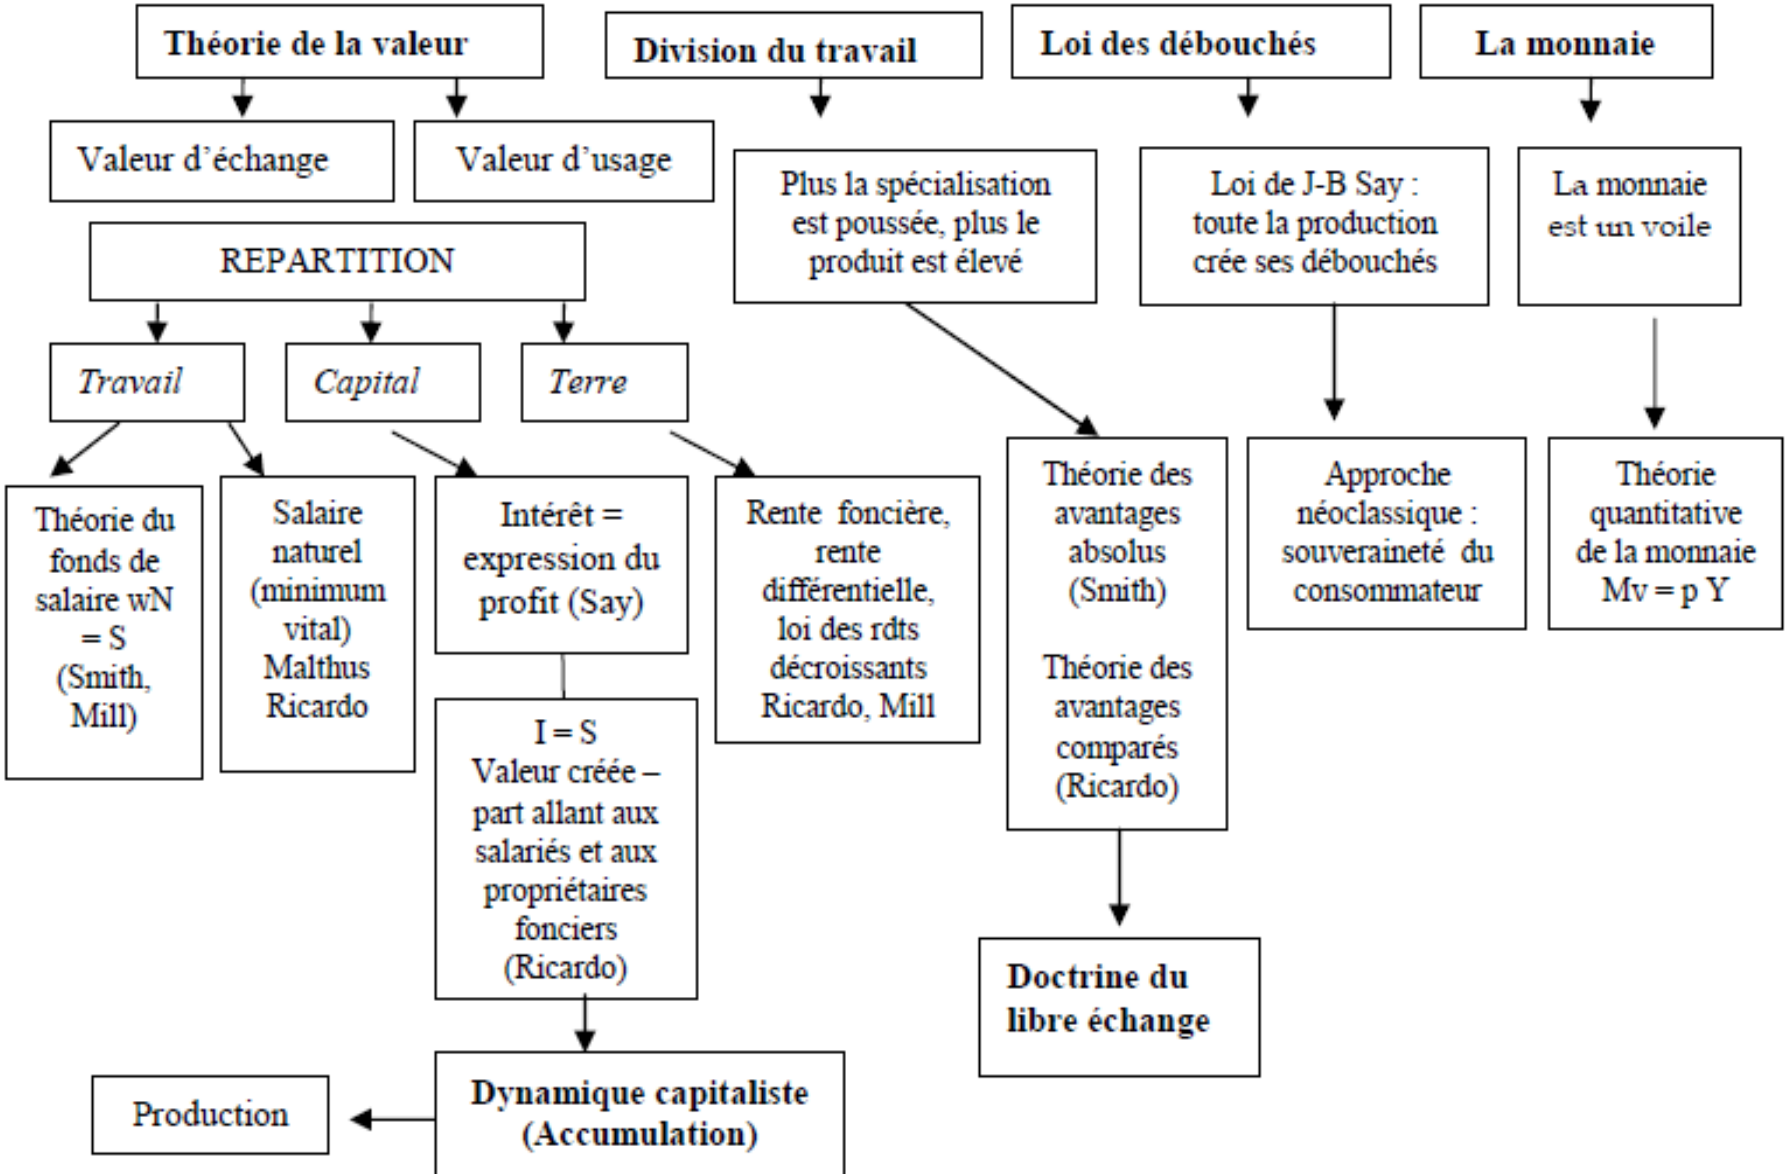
Théorie de la valeur

Division du travail

Loi des débouchés

La monnaie

Valeur d'échange

Valeur d'usage

Plus la spécialisation est poussée, plus le produit est élevé

Loi de J-B Say : toute la production crée ses débouchés

La monnaie est un voile

REPARTITION

Travail

Capital

Terre

Théorie du fonds de salaire wN = S (Smith, Mill)

Salaire naturel (minimum vital) Malthus Ricardo

Intérêt = expression du profit (Say)

Rente foncière, rente différentielle, loi des rdts décroissants Ricardo, Mill

Théorie des avantages absolus (Smith)

Théorie des avantages comparés (Ricardo)

Approche néoclassique : souveraineté du consommateur

Théorie quantitative de la monnaie Mv = p Y

I = S Valeur créée – part allant aux salariés et aux propriétaires fonciers (Ricardo)

Doctrine du libre échange

Production

Dynamique capitaliste (Accumulation)